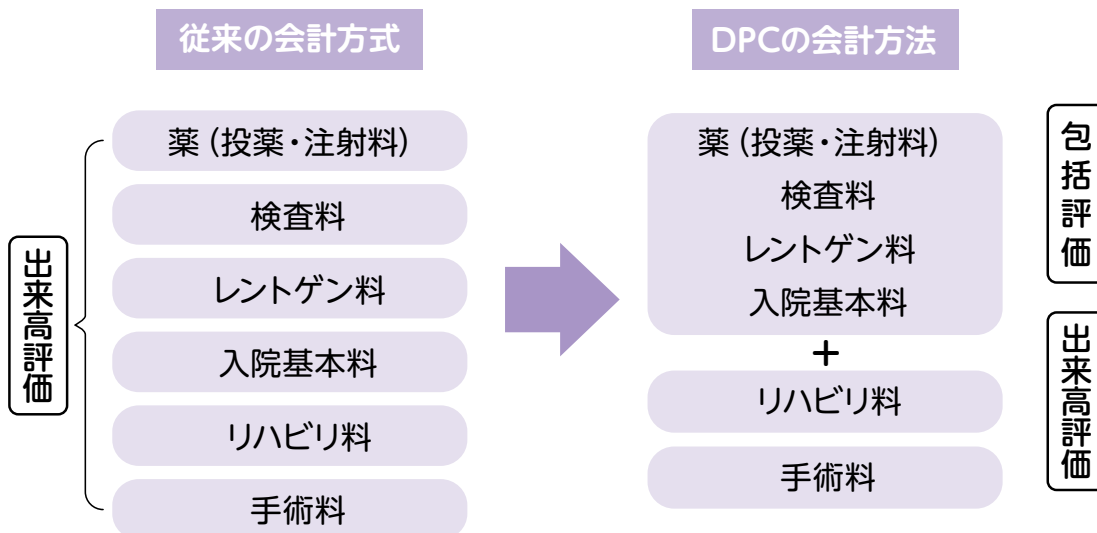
従来の会計方式

出来高評価

薬（投薬・注射料）

検査料

レントゲン料

入院基本料

リハビリ料

手術料

DPCの会計方法

薬（投薬・注射料）
検査料
レントゲン料
入院基本料

＋

リハビリ料

手術料

包括評価

出来高評価